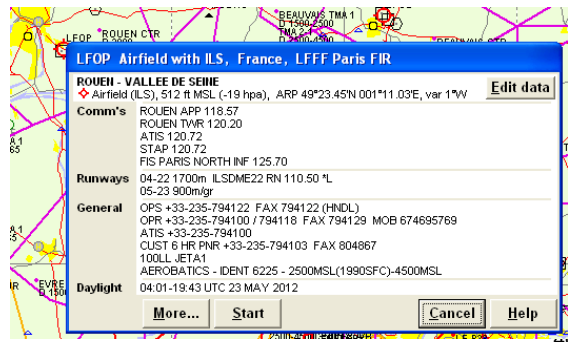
BEAUVAIS TMA 1
D 1500-2500
TMA 2-1
LFOP ROUEN CTR
BEAUVAIS CTR

LFOP Airfield with ILS, France, LFFF Paris FIR

ROUEN - VALLEE DE SEINE
Airfield (ILS), 512 ft MSL (-19 hpa), ARP 49°23.45'N 001°11.03'E, var 1°W

Edit data

| | |
|---|---|
| Comm's | ROUEN APP 118.57<br>ROUEN TWR 120.20<br>ATIS 120.72<br>STAP 120.72<br>FIS PARIS NORTH INF 125.70 |
| Runways | 04-22 1700m ILSDME22 RN 110.50 *L<br>05-23 900m/gr |
| General | OPS +33-235-794122 FAX 794122 (HNDL)<br>OPR +33-235-794100 / 794118 FAX 794129 MOB 674695769<br>ATIS +33-235-794100<br>CUST 6 HR PNR +33-235-794103 FAX 804867<br>100LL JETA1<br>AEROBATICS - IDENT 6225 - 2500MSL(1990SFC)-4500MSL |
| Daylight | 04:01-19:43 UTC 23 MAY 2012 |

More... Start Cancel Help

EVRE